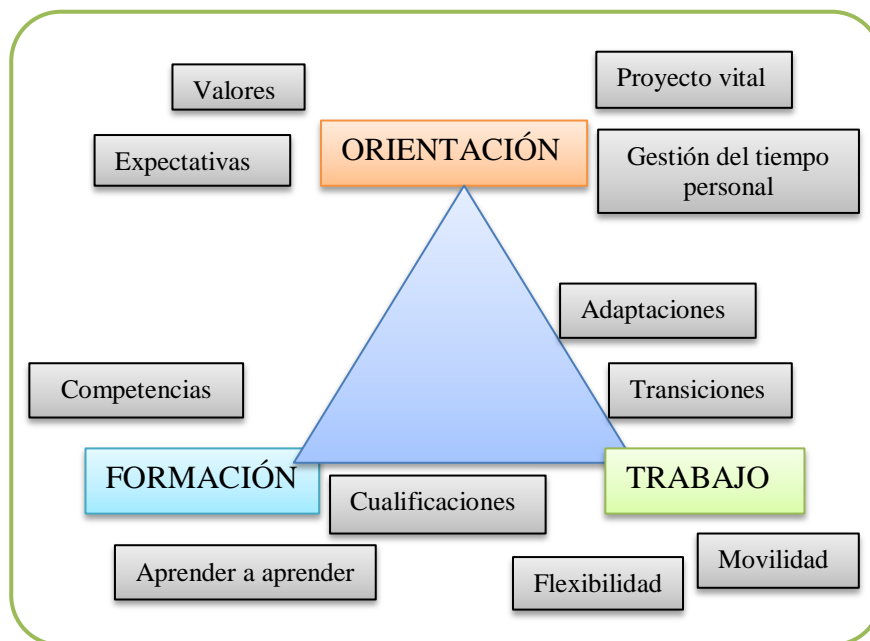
Valores

Proyecto vital

Expectativas

ORIENTACIÓN

Gestión del tiempo personal

Adaptaciones

Competencias

Transiciones

FORMACIÓN

TRABAJO

Cualificaciones

Aprender a aprender

Movilidad

Flexibilidad